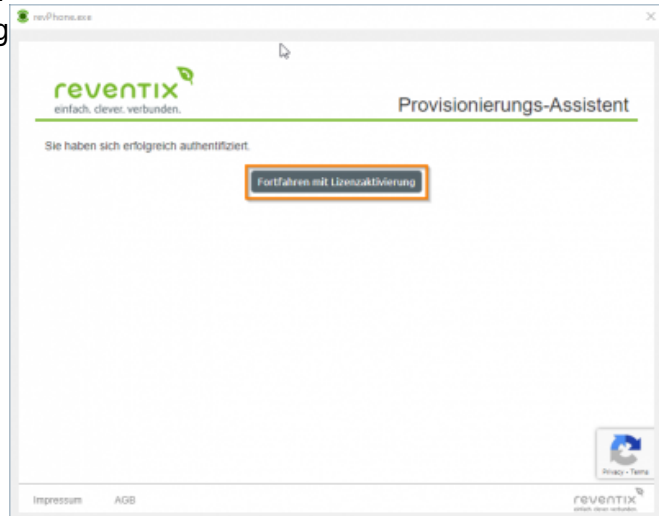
g

revPhone.exe

reventix
einfach. clever. verbunden.

Provisionierungs-Assistent

Sie haben sich erfolgreich authentifiziert.

Fortfahren mit Lizenzaktivierung

Privacy - Terms

Impressum AGB

reventix
einfach. clever. verbunden.